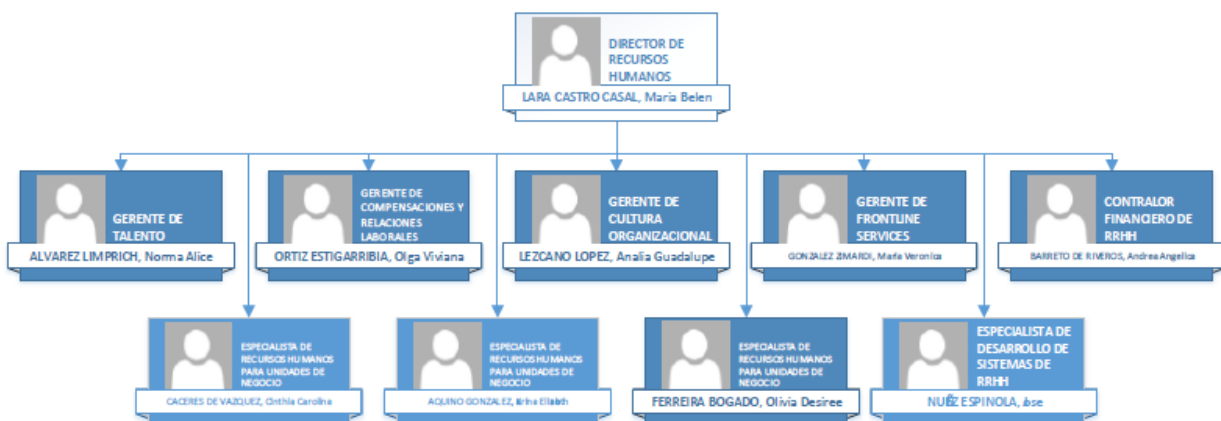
DIRECTOR DE RECURSOS HUMANOS
LARA CASTRO CASAL, Maria Belen

GERENTE DE TALENTO
ALVAREZ LIMPRICH, Norma Alice

GERENTE DE COMPENSACIONES Y RELACIONES LABORALES
ORTIZ ESTIGARRIBIA, Olga Viviana

GERENTE DE CULTURA ORGANIZACIONAL
LEZCANO LOPEZ, Analia Guadalupe

GERENTE DE FRONTLINE SERVICES
GONZALEZ ZIMARDI, Maria Veronica

CONTRALOR FINANCIERO DE RRHH
BARRETO DE RIVEROS, Andrea Angelica

ESPECIALISTA DE RECURSOS HUMANOS PARA UNIDADES DE NEGOCIO
CACERES DE VAZQUEZ, Cinthia Carolina

ESPECIALISTA DE RECURSOS HUMANOS PARA UNIDADES DE NEGOCIO
AQUINO GONZALEZ, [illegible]

ESPECIALISTA DE RECURSOS HUMANOS PARA UNIDADES DE NEGOCIO
FERREIRA BOGADO, Olivia Desiree

ESPECIALISTA DE DESARROLLO DE SISTEMAS DE RRHH
NUÑEZ ESPINOLA, Jose